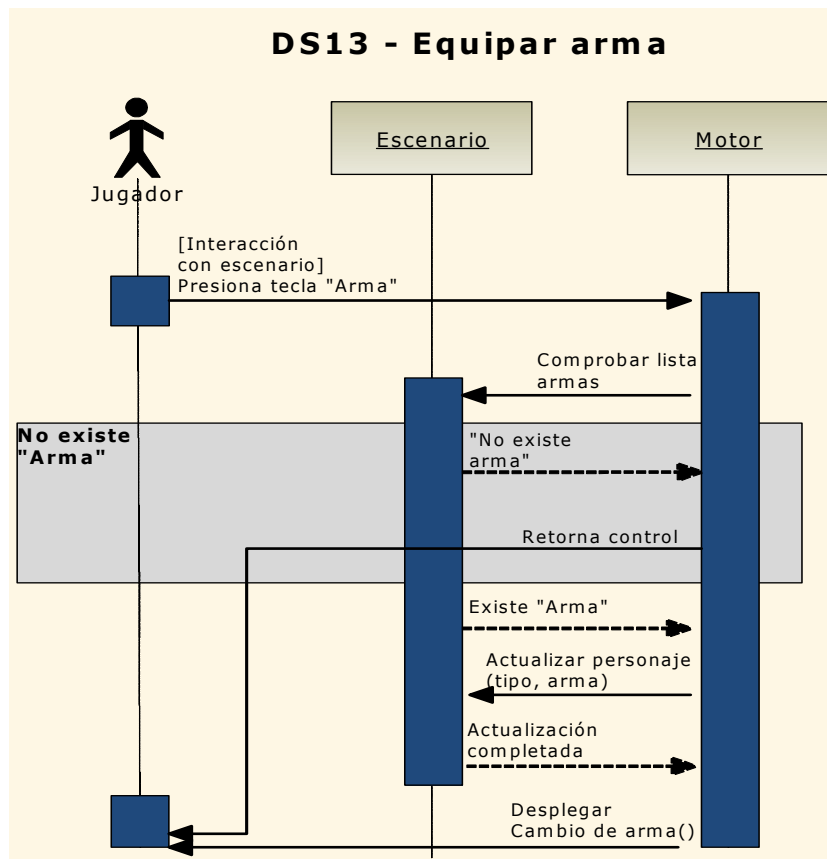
DS13 - Equipar arma

Jugador

Escenario

Motor

[Interacción con escenario] Presiona tecla "Arma"

Comprobar lista armas

No existe "Arma"

"No existe arma"

Retorna control

Existe "Arma"

Actualizar personaje (tipo, arma)

Actualización completada

Desplegar Cambio de arma()